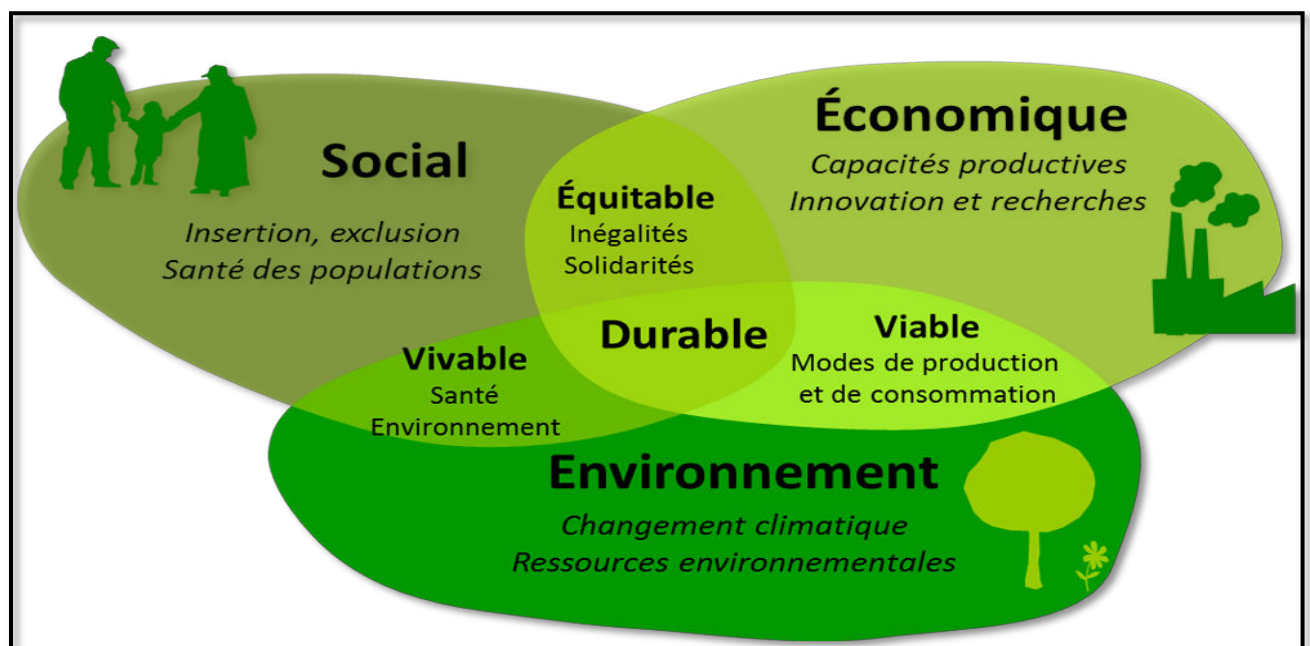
Social

Insertion, exclusion
Santé des populations

Économique

Capacités productives
Innovation et recherches

Équitable
Inégalités
Solidarités

Durable

Vivable
Santé
Environnement

Viable
Modes de production et de consommation

Environnement

Changement climatique
Ressources environnementales